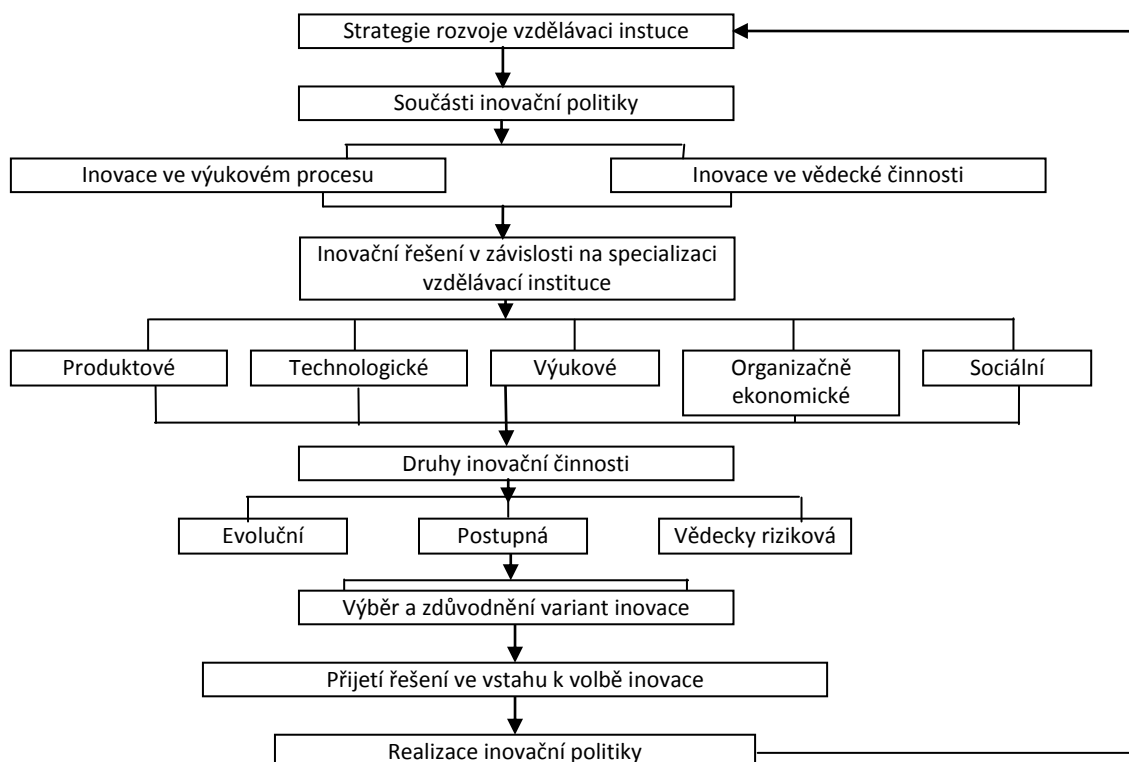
Strategie rozvoje vzdělávaci instuce

Součásti inovační politiky

Inovace ve výukovém procesu

Inovace ve vědecké činnosti

Inovační řešení v závislosti na specializaci vzdělávací instituce

Produktové

Technologické

Výukové

Organizačně ekonomické

Sociální

Druhy inovační činnosti

Evoluční

Postupná

Vědecky riziková

Výběr a zdůvodnění variant inovace

Přijetí řešení ve vstahu k volbě inovace

Realizace inovační politiky